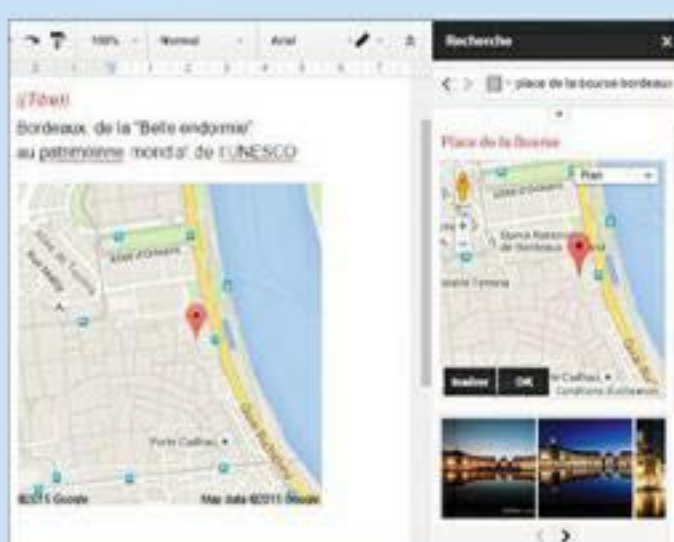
100% Normal Arial

(Titre)

Bordeaux, de la "Belle endormie" au patrimoine mondial de l'UNESCO

Allée d'Orléans

Porte Cailhau

©2015 Google

Map data ©2015 Google

Recherche

place de la bourse bordeaux

Place de la Bourse

Plan

Allée d'Orléans

Banque Nationale de Bordeaux

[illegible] OK

Porte Cailhau

Conditions d'utilisation